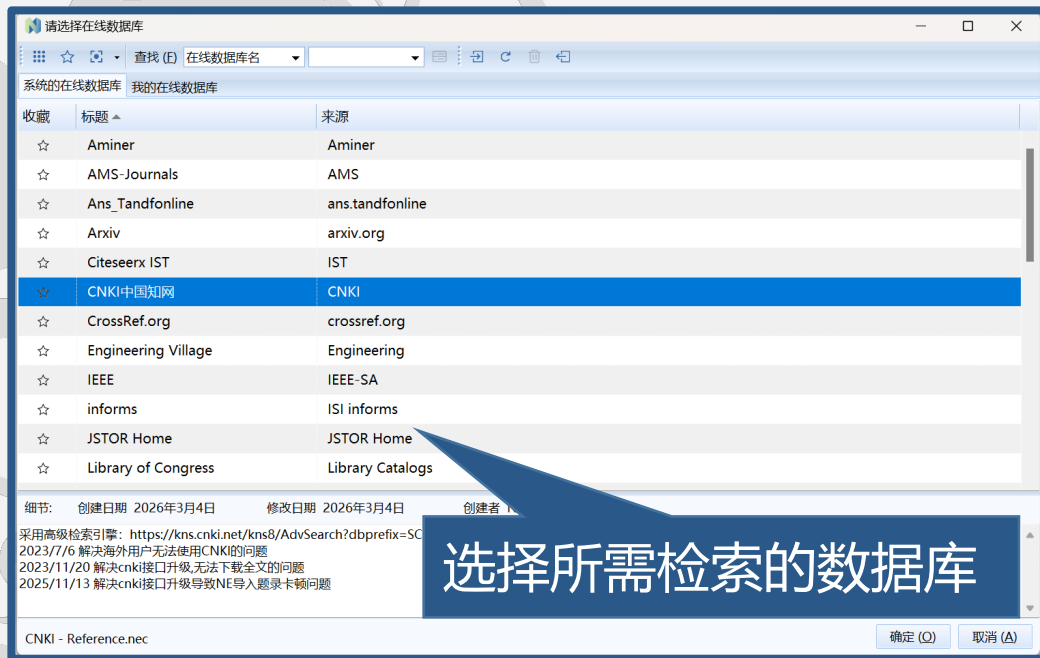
请选择在线数据库

查找 (F) 在线数据库名

系统的在线数据库 我的在线数据库

| 收藏 | 标题 | 来源 |
|---|---|---|
| ☆ | Aminer | Aminer |
| ☆ | AMS-Journals | AMS |
| ☆ | Ans_Tandfonline | ans.tandfonline |
| ☆ | Arxiv | arxiv.org |
| ☆ | Citeseerx IST | IST |
| ☆ | CNKI中国知网 | CNKI |
| ☆ | CrossRef.org | crossref.org |
| ☆ | Engineering Village | Engineering |
| ☆ | IEEE | IEEE-SA |
| ☆ | informs | ISI informs |
| ☆ | JSTOR Home | JSTOR Home |
| ☆ | Library of Congress | Library Catalogs |

细节: 创建日期 2026年3月4日 修改日期 2026年3月4日 创建者 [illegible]

采用高级检索引擎: https://kns.cnki.net/kns8/AdvSearch?dbprefix=SC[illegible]
2023/7/6 解决海外用户无法使用CNKI的问题
2023/11/20 解决cnki接口升级,无法下载全文的问题
2025/11/13 解决cnki接口升级导致NE导入题录卡顿问题

选择所需检索的数据库

CNKI - Reference.nec

确定 (O) 取消 (A)